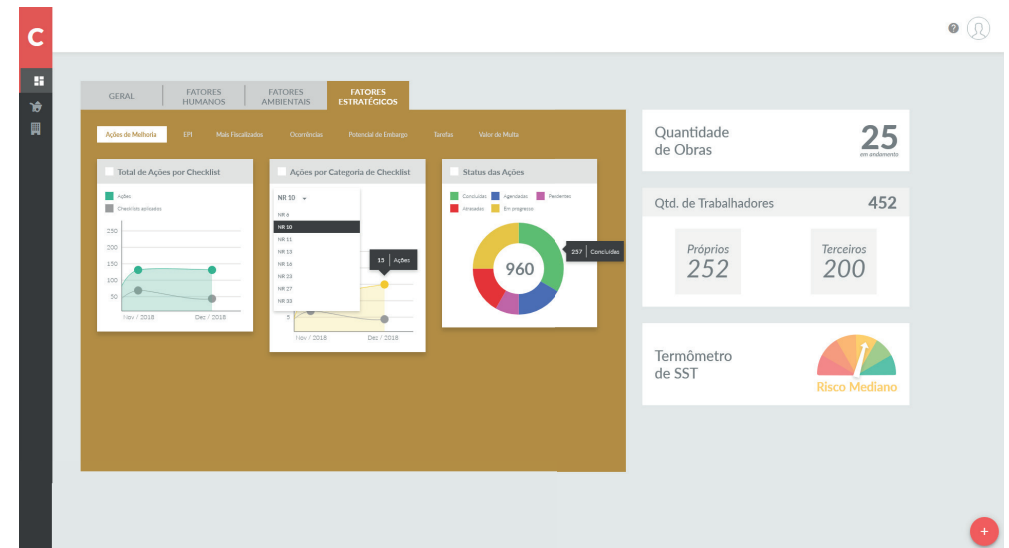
C

GERAL
FATORES HUMANOS
FATORES AMBIENTAIS
FATORES ESTRATÉGICOS

Ações de Melhoria
EPI
Mais Fiscalizados
Ocorrências
Potencial de Embargo
Tarefas
Valor de Multa

Total de Ações por Checklist
Ações
Checklists aplicados
250
200
150
100
50
Nov / 2018
Dec / 2018

Ações por Categoria de Checklist
NR 10
NR 6
NR 10
NR 11
NR 13
NR 16
NR 23
NR 27
NR 33
13 Ações
5
Nov / 2018
Dec / 2018

Status das Ações
Concluídas
Agendadas
Pendentes
Atrasadas
Em progresso
960
257 Concluídas

Quantidade de Obras
25
em andamento

Qtd. de Trabalhadores
452
Próprios
252
Terceiros
200

Termômetro de SST
Risco Mediano

+